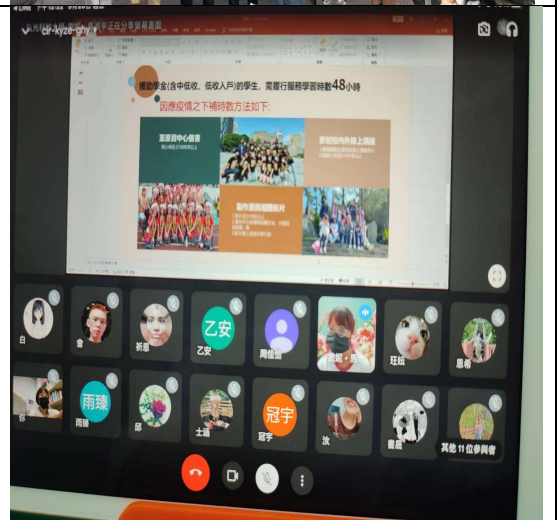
cir-kyze-gny

援助學金(含中低收、低收入戶)的學生，需履行服務學習時數48小時

因應疫情之下補時數方法如下:

至原資中心值班

參加校內外線上活動

製作原資相關影片

白

乙安

乙安

雨臻

雨臻

冠宇

冠宇

其他 11 位參與者